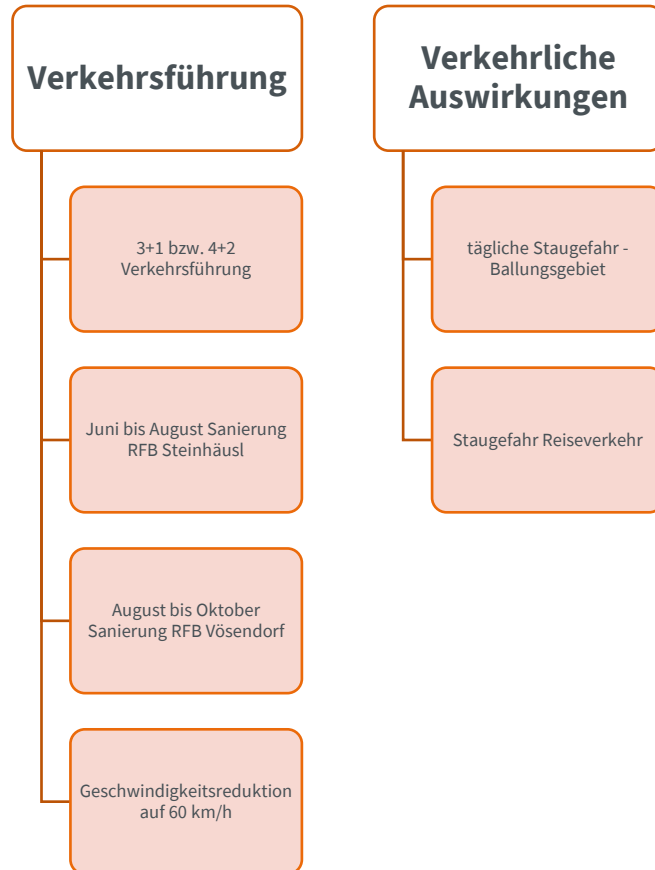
Verkehrsführung

3+1 bzw. 4+2 Verkehrsführung

Juni bis August Sanierung RFB Steinhäusl

August bis Oktober Sanierung RFB Vösendorf

Geschwindigkeitsreduktion auf 60 km/h

Verkehrliche Auswirkungen

tägliche Staugefahr - Ballungsgebiet

Staugefahr Reiseverkehr